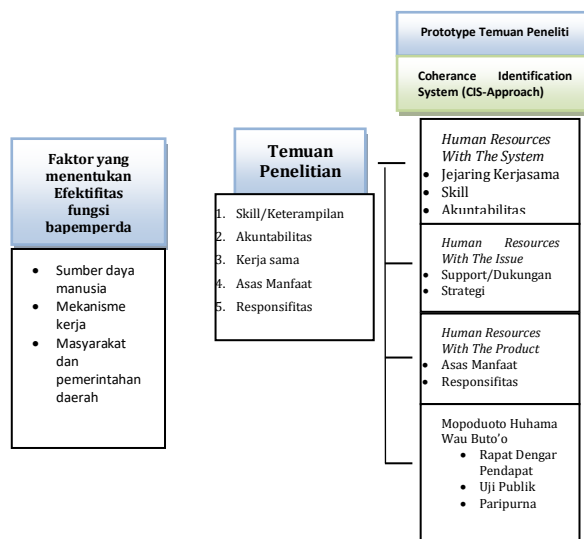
Prototype Temuan Peneliti

Coherance Identification System (CIS-Approach)

Faktor yang menentukan Efektifitas fungsi bapemperda

- Sumber daya manusia
- Mekanisme kerja
- Masyarakat dan pemerintahan daerah

Temuan Penelitian

1. Skill/Keterampilan
2. Akuntabilitas
3. Kerja sama
4. Asas Manfaat
5. Responsifitas

Human Resources With The System
- Jejaring Kerjasama
- Skill
- Akuntabilitas

Human Resources With The Issue
- Support/Dukungan
- Strategi

Human Resources With The Product
- Asas Manfaat
- Responsifitas

Mopoduoto Huhama Wau Buto'o
- Rapat Dengar Pendapat
- Uji Publik
- Paripurna